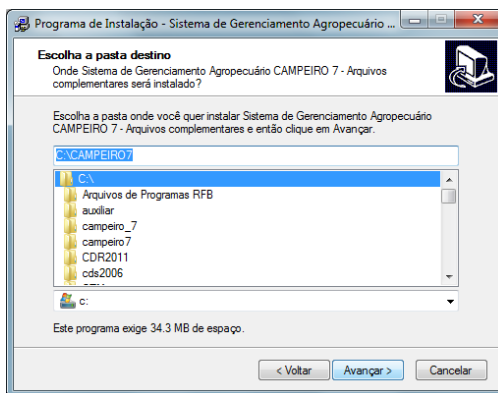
Programa de Instalação - Sistema de Gerenciamento Agropecuário ...

Escolha a pasta destino
Onde Sistema de Gerenciamento Agropecuário CAMPEIRO 7 - Arquivos complementares será instalado?

Escolha a pasta onde você quer instalar Sistema de Gerenciamento Agropecuário CAMPEIRO 7 - Arquivos complementares e então clique em Avançar.

C:\CAMPEIRO7

C:\
Arquivos de Programas RFB
auxiliar
campeiro_7
campeiro7
CDR2011
cds2006
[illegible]

c:

Este programa exige 34.3 MB de espaço.

< Voltar
Avançar >
Cancelar